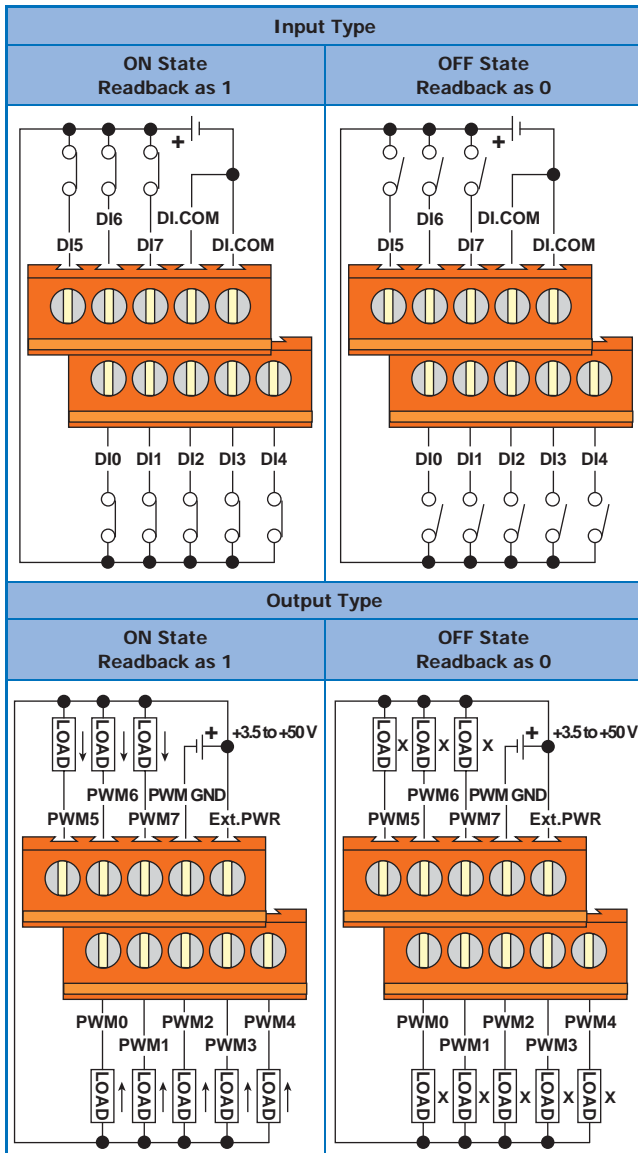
| Input Type | |
|---|---|
| ON State<br>Readback as 1 | OFF State<br>Readback as 0 |
| + DI6 DI.COM DI5 DI7 DI.COM DI0 DI1 DI2 DI3 DI4 | + DI6 DI.COM DI5 DI7 DI.COM DI0 DI1 DI2 DI3 DI4 |

| Output Type | |
|---|---|
| ON State<br>Readback as 1 | OFF State<br>Readback as 0 |
| LOAD LOAD LOAD + +3.5 to +50 V PWM6 PWM GND PWM5 PWM7 Ext.PWR PWM0 PWM2 PWM4 PWM1 PWM3 LOAD LOAD LOAD LOAD LOAD | LOAD X LOAD X LOAD X + +3.5 to +50 V PWM6 PWM GND PWM5 PWM7 Ext.PWR PWM0 PWM2 PWM4 PWM1 PWM3 LOAD X LOAD X LOAD X LOAD X LOAD X |